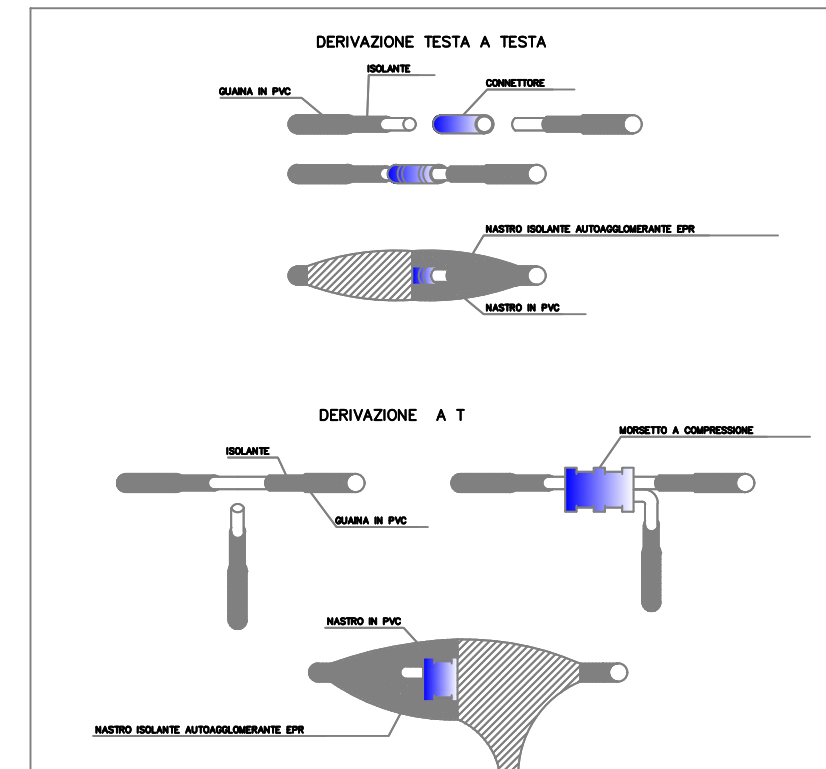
DERIVAZIONE TESTA A TESTA

ISOLANTE

GUAINA IN PVC

CONNETTORE

NASTRO ISOLANTE AUTOAGGLOMERANTE EPR

NASTRO IN PVC

DERIVAZIONE A T

MORSETTO A COMPRESSIONE

ISOLANTE

GUAINA IN PVC

NASTRO IN PVC

NASTRO ISOLANTE AUTOAGGLOMERANTE EPR